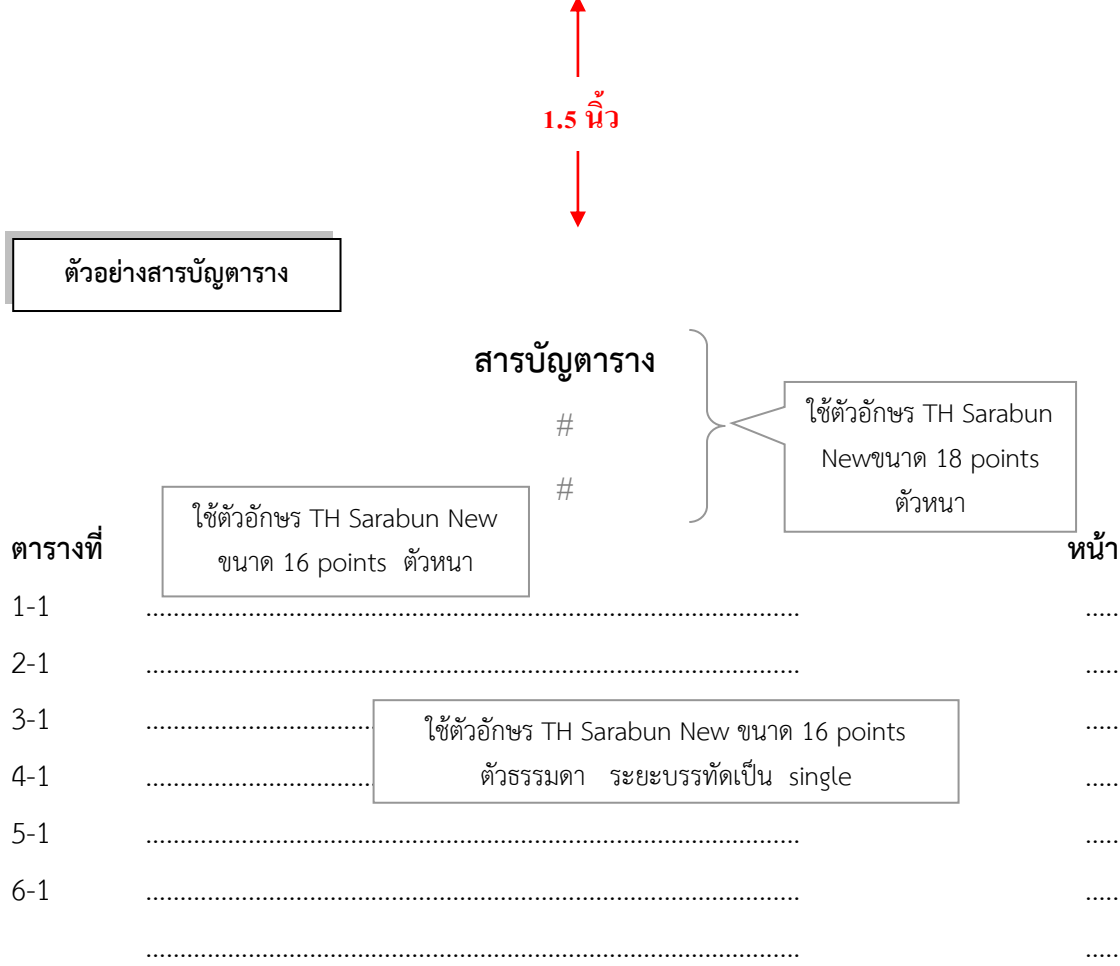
1.5 นิ้ว

ตัวอย่างสารบัญตาราง

สารบัญตาราง

#

#

ใช้ตัวอักษร TH Sarabun Newขนาด 18 points ตัวหนา

ใช้ตัวอักษร TH Sarabun New ขนาด 16 points ตัวหนา

ตารางที่ หน้า

1-1 .................................................................................... ....

2-1 .................................................................................... ....

3-1 ................................ ....

ใช้ตัวอักษร TH Sarabun New ขนาด 16 points ตัวธรรมดา ระยะบรรทัดเป็น single

4-1 ................................ ....

5-1 .................................................................................... ....

6-1 .................................................................................... ....

.................................................................................... ....